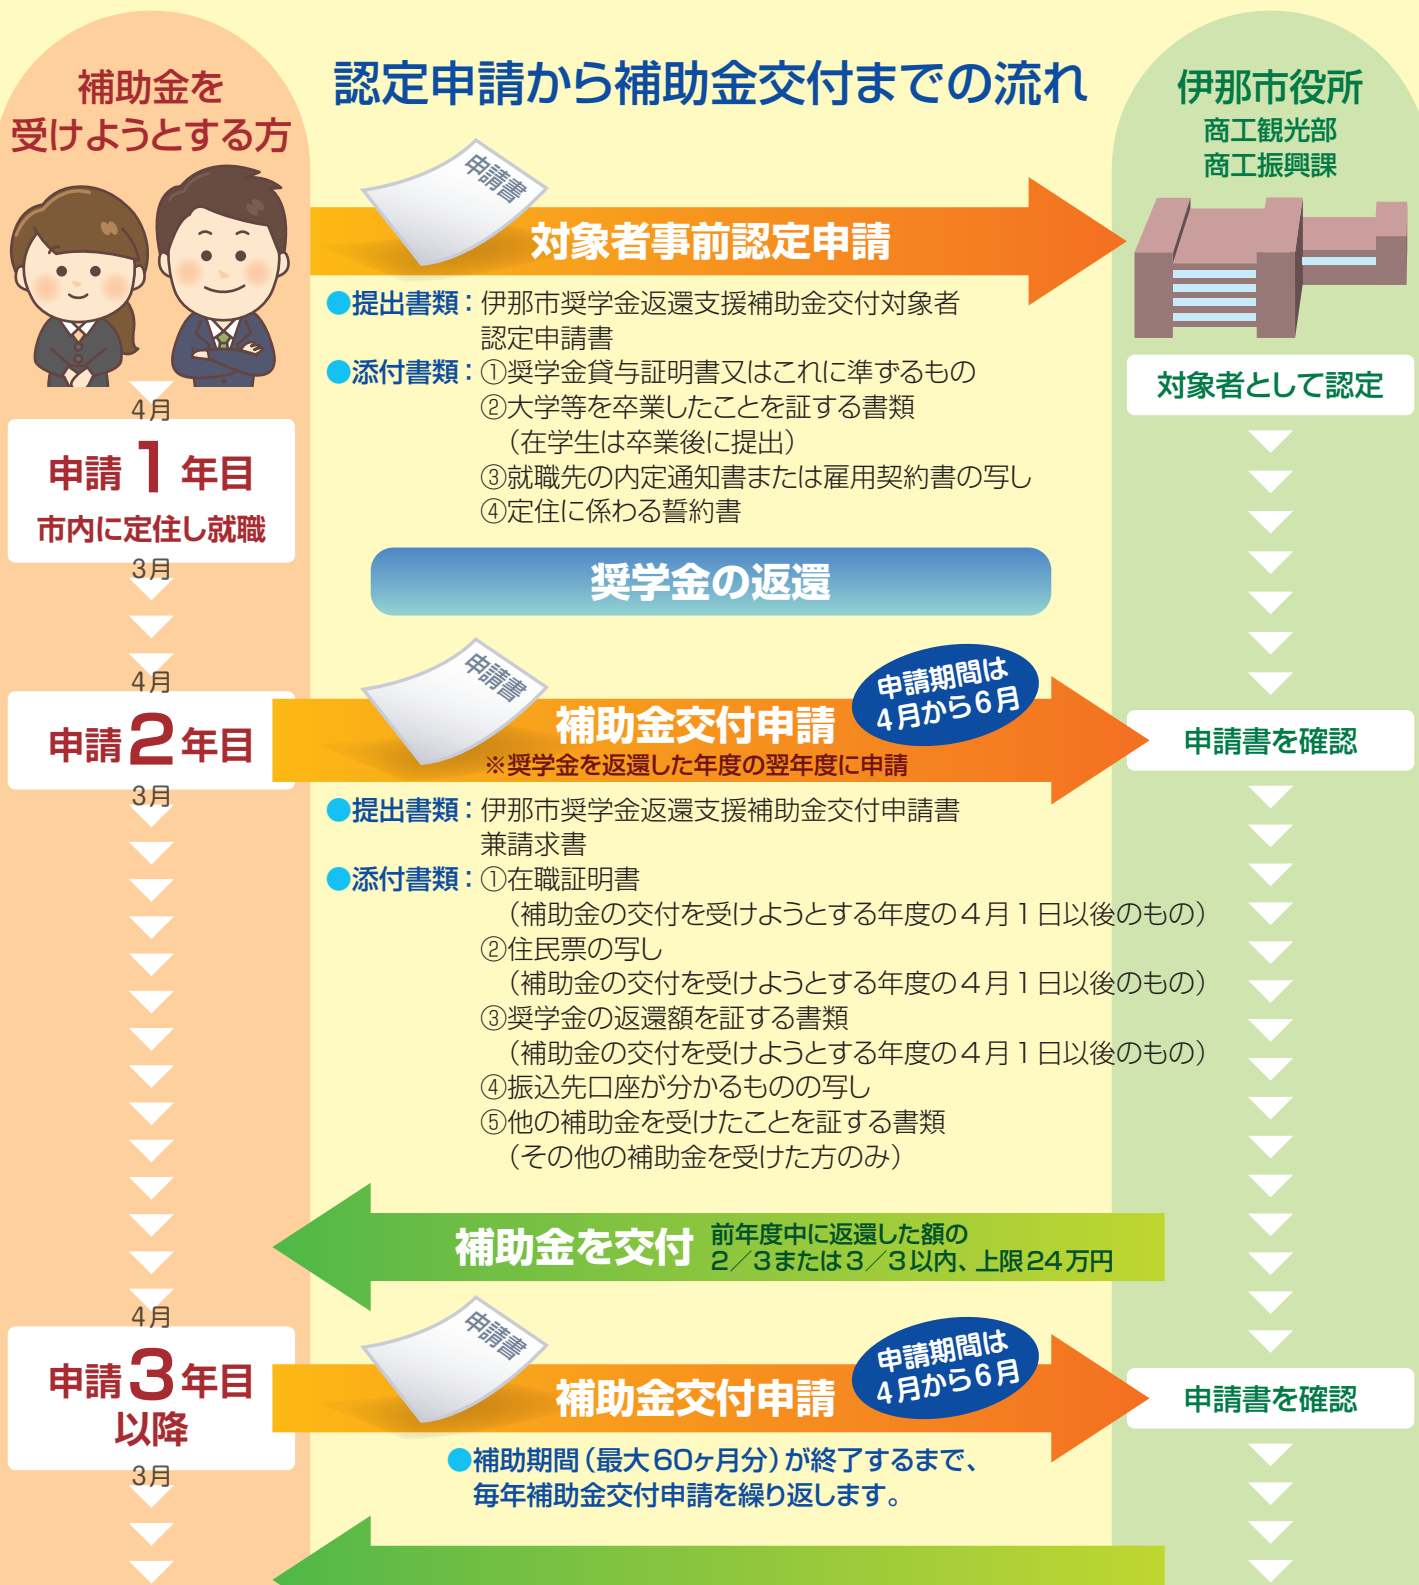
補助金を受けようとする方

認定申請から補助金交付までの流れ

伊那市役所
商工観光部
商工振興課

申請書

対象者事前認定申請

●提出書類：伊那市奨学金返還支援補助金交付対象者認定申請書
●添付書類：①奨学金貸与証明書又はこれに準ずるもの
②大学等を卒業したことを証する書類
（在学生は卒業後に提出）
③就職先の内定通知書または雇用契約書の写し
④定住に係わる誓約書

対象者として認定

4月
申請 1 年目
市内に定住し就職
3月

奨学金の返還

4月
申請 2 年目
3月

申請書

補助金交付申請
※奨学金を返還した年度の翌年度に申請

申請期間は4月から6月

申請書を確認

●提出書類：伊那市奨学金返還支援補助金交付申請書兼請求書
●添付書類：①在職証明書
（補助金の交付を受けようとする年度の４月１日以後のもの）
②住民票の写し
（補助金の交付を受けようとする年度の４月１日以後のもの）
③奨学金の返還額を証する書類
（補助金の交付を受けようとする年度の４月１日以後のもの）
④振込先口座が分かるものの写し
⑤他の補助金を受けたことを証する書類
（その他の補助金を受けた方のみ）

補助金を交付 前年度中に返還した額の２／３または３／３以内、上限24万円

4月
申請 3 年目
以降
3月

申請書

補助金交付申請

申請期間は4月から6月

申請書を確認

●補助期間（最大60ヶ月分）が終了するまで、毎年補助金交付申請を繰り返します。